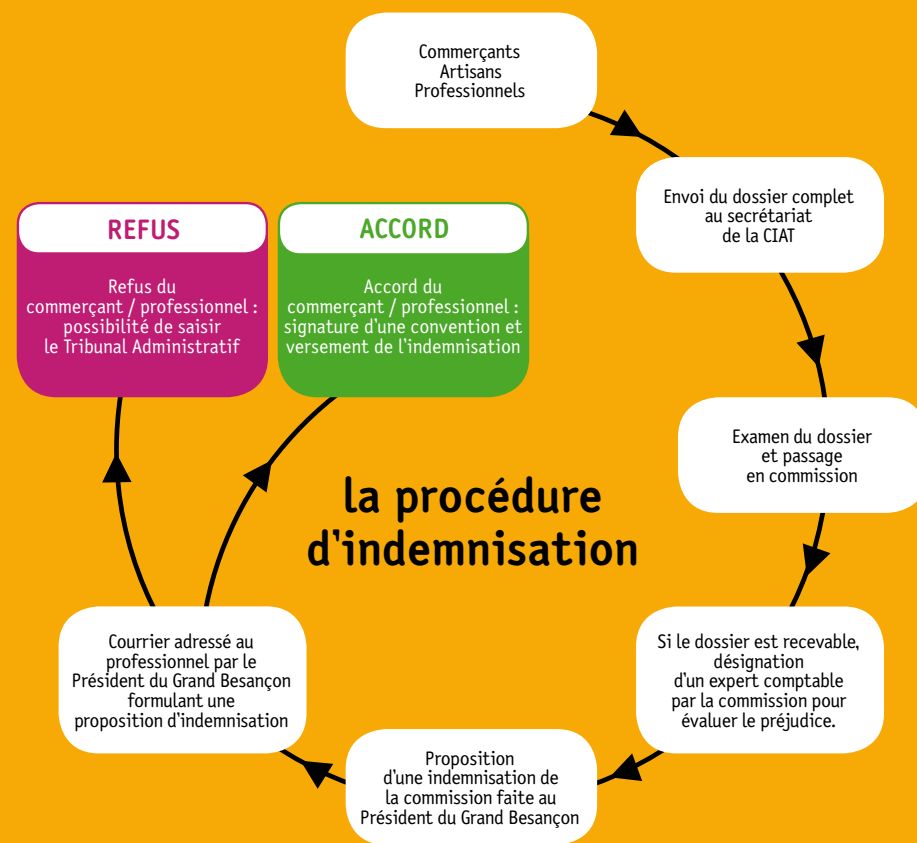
Commerçants
Artisans
Professionnels

Envoi du dossier complet au secrétariat de la CIAT

Examen du dossier et passage en commission

Si le dossier est recevable, désignation d'un expert comptable par la commission pour évaluer le préjudice.

Proposition d'une indemnisation de la commission faite au Président du Grand Besançon

Courrier adressé au professionnel par le Président du Grand Besançon formulant une proposition d'indemnisation

ACCORD

Accord du commerçant / professionnel : signature d'une convention et versement de l'indemnisation

REFUS

Refus du commerçant / professionnel : possibilité de saisir le Tribunal Administratif

la procédure d'indemnisation